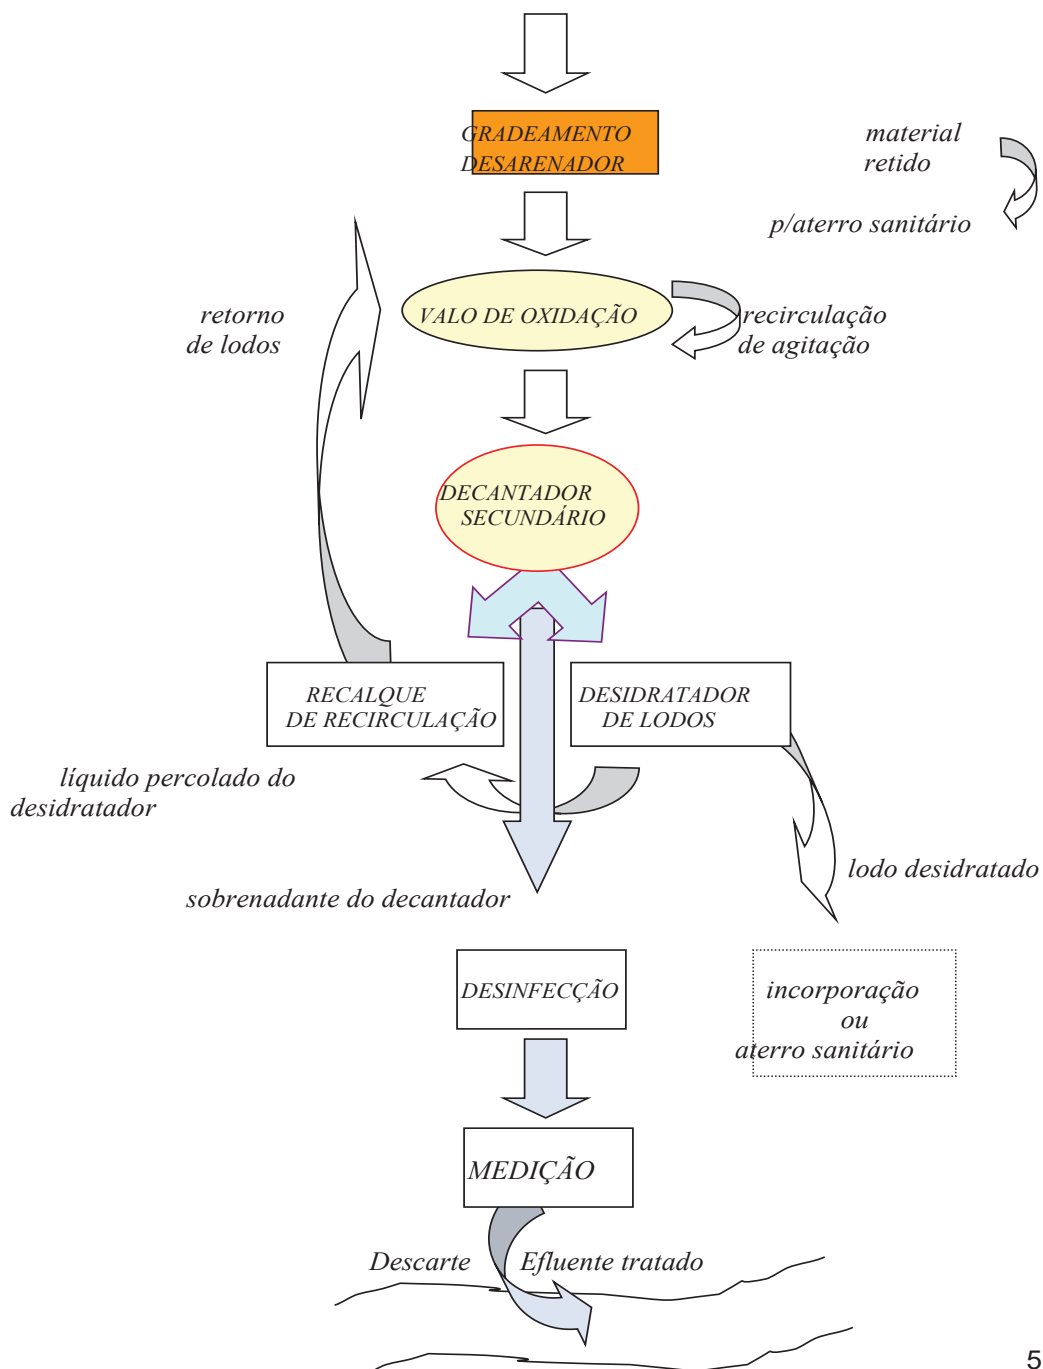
GRADEAMENTO
DESARENADOR

material
retido

p/aterro sanitário

retorno
de lodos

VALO DE OXIDAÇÃO

recirculação
de agitação

DECANTADOR
SECUNDÁRIO

RECALQUE
DE RECIRCULAÇÃO

DESIDRATADOR
DE LODOS

líquido percolado do
desidratador

lodo desidratado

sobrenadante do decantador

DESINFECÇÃO

incorporação
ou
aterro sanitário

MEDIÇÃO

Descarte

Efluente tratado

5